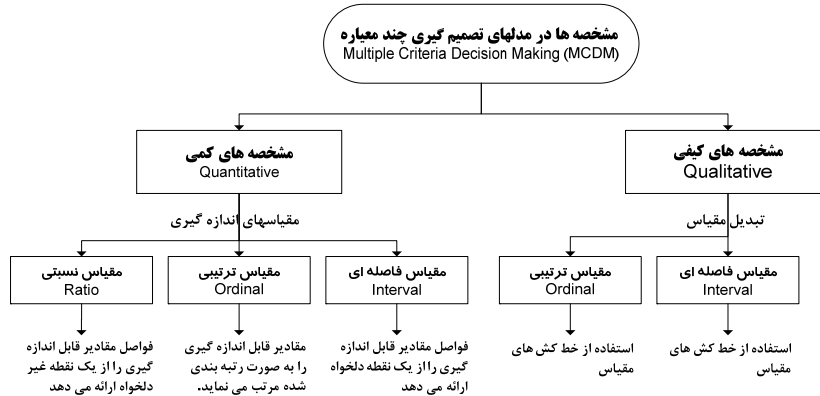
مشخصه ها در مدلهای تصمیم گیری چند معیاره
Multiple Criteria Decision Making (MCDM)

مشخصه های کمی
Quantitative

مشخصه های کیفی
Qualitative

مقیاسهای اندازه گیری

تبدیل مقیاس

مقیاس نسبتی
Ratio

مقیاس ترتیبی
Ordinal

مقیاس فاصله ای
Interval

مقیاس ترتیبی
Ordinal

مقیاس فاصله ای
Interval

فواصل مقادیر قابل اندازه گیری را از یک نقطه غیر دلخواه ارائه می دهد

مقادیر قابل اندازه گیری را به صورت رتبه بندی شده مرتب می نماید.

فواصل مقادیر قابل اندازه گیری را از یک نقطه دلخواه ارائه می دهد

استفاده از خط کش های مقیاس

استفاده از خط کش های مقیاس